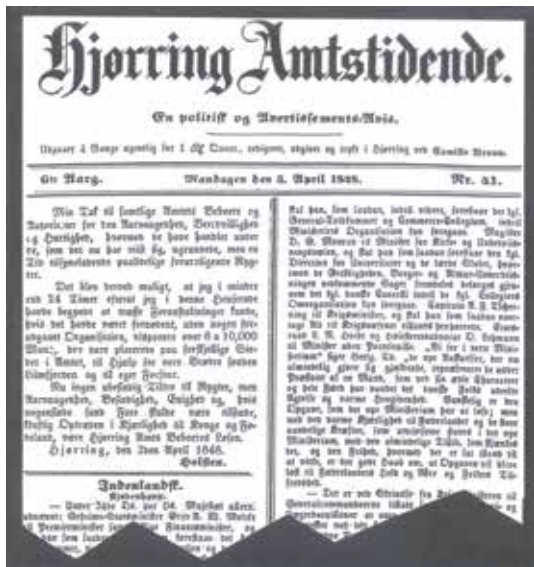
Hjørring Amtstidende.

En politisk og Avertissements-Avis.

Udgaaer 4 Gange ugentlig for 1 Rbd. Tauer, ridigern, udgive og trykt i Hjørring ved Camillo Brunn.

6te Aarg.   Mandagen den 3. April 1848.   Nr. 43.

Min Tak til samtlige Amtets Beboere og Autoriteter for den Agtelse, Velvillighed og Hurtighed, hvormed de have sluttet sig til mig, som jeg nu har maattet sende ud, af Tilvante og tilgivende paalidelige fremragende Opgjør.

Det blev derved muligt, at jeg i mindre end 24 Timer efterat jeg i denne Henseende havde begyndt at træffe Foranstaltninger, kunde, hvis det havde været fornødent, uden nogen forudgaaet Organisation, tilsendt over 6 á 10,000 Mand, der vare placerede paa forskjellige Steder i Amtet, til Hjælp for vore Brødre sønden Kongeaaen og til egen Forsvar.

Nu ingen yderligere Tilbud til Opgjør, men Aarvaagenhed, Beredvillighed, Enighed og, hvis nogenstede kan Fare skulle være tilstede, hurtig Optræden i Kjærlighed til Konge og Fædreland, være Hjørring Amts Beboeres Løsen.

Hjørring, den 2den April 1848.
Holsten.

Indenlandsk.
Kjøbenhavn.

— Under 24de f. M. har H. Majestæt allernaadigst — Geheime-Conferentsraad Grev A. W. Moltke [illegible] Premierminister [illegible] Finantsminister, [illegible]

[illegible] Ikke som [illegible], idet udtrædt, forsaavidt det kgl. Generaltoldkammer og Commerce-Collegium, indtil Ministeriet Organisation har foregaaet. Magister D. G. Monrad til Minister for Kirke og Undervisningsvæsenet, og Bøe har som saadan Inspecteur for det kgl. Directione for Universitetet og de lærde Skoler, Pensionen for Geistligheden, Borger- og Almue-Underviisningen vedkommende Sager foreløbig bekræfte gjennem det kgl. danske Cancelli indtil de kgl. Collegiers Omorganisation har fundet Sted. Capitain A. F. Tscherning til Krigsminister, og Bøe som saadan overdraget Bestyrelsen af Krigskancellie i foreløbig Egenskab. Generalmajor C. H. Orsted og Kriegsraadsmester C. Hansen til Minister uden Portefeuille. „Er for i vor Ministerium“ siger Berg. Til „de nye Raadgivere, der nu almindelig gives til Kjende, venter ansees de under Beskjæftigelse af en Mand, som ret for alle Ministerierne have paa den Side som Kongen maa vel andre Lande Kraft og vort Indvendige. Dersfor, for Opgaven, som nu dette Ministerium har, at søge alle Bestandigheder og Fuldkommenhed og Fædrelandet og de Kræfter, som ved alle Almenheder Kongen kan have. Dette Ministerium, med den almindelige Tillid, som Kjendskab dette, at Opgaven vil blive løst til Fædrelandets Held og Ære og Frihed. Tilfreden.

— Det er vel Ønskelige for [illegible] Generalcommandoerne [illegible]